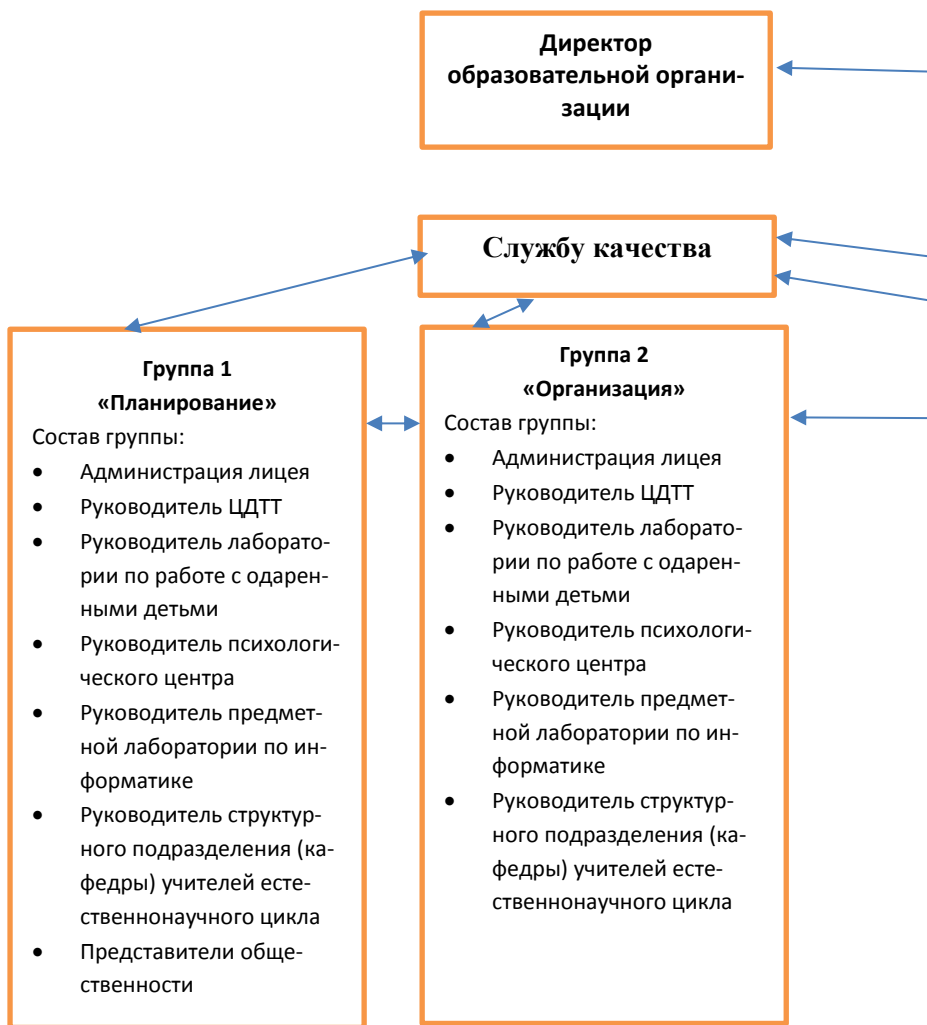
**Директор образовательной организации**

**Службу качества**

**Группа 1**
**«Планирование»**
Состав группы:
- Администрация лицея
- Руководитель ЦДТТ
- Руководитель лаборатории по работе с одаренными детьми
- Руководитель психологического центра
- Руководитель предметной лаборатории по информатике
- Руководитель структурного подразделения (кафедры) учителей естественнонаучного цикла
- Представители общественности

**Группа 2**
**«Организация»**
Состав группы:
- Администрация лицея
- Руководитель ЦДТТ
- Руководитель лаборатории по работе с одаренными детьми
- Руководитель психологического центра
- Руководитель предметной лаборатории по информатике
- Руководитель структурного подразделения (кафедры) учителей естественнонаучного цикла